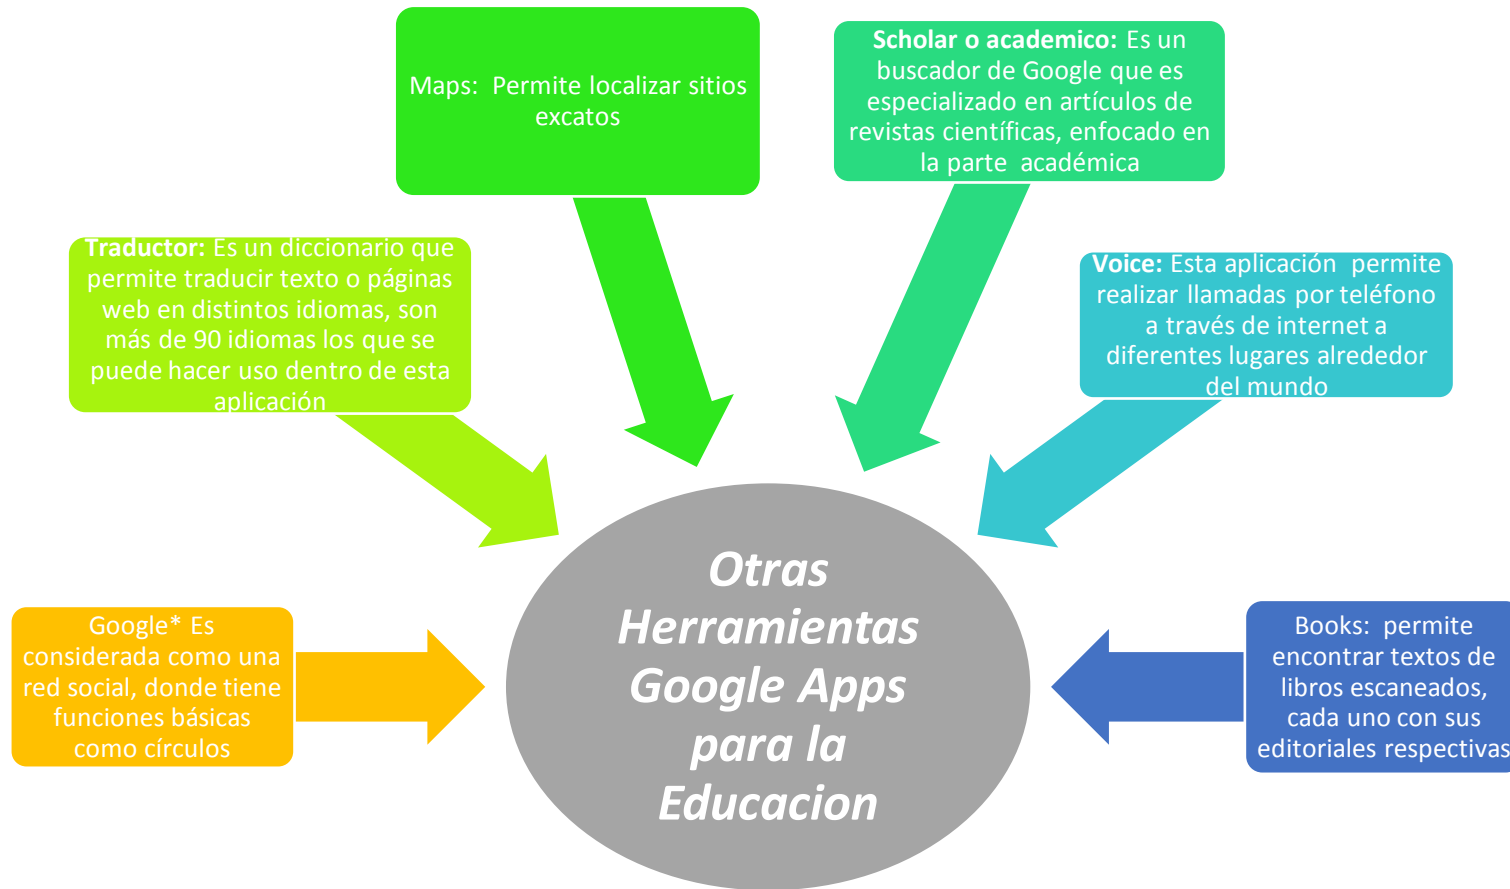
Maps: Permite localizar sitios excatos

Scholar o academico: Es un buscador de Google que es especializado en artículos de revistas científicas, enfocado en la parte académica

Traductor: Es un diccionario que permite traducir texto o páginas web en distintos idiomas, son más de 90 idiomas los que se puede hacer uso dentro de esta aplicación

Voice: Esta aplicación permite realizar llamadas por teléfono a través de internet a diferentes lugares alrededor del mundo

Google* Es considerada como una red social, donde tiene funciones básicas como círculos

Otras Herramientas Google Apps para la Educacion

Books: permite encontrar textos de libros escaneados, cada uno con sus editoriales respectivas